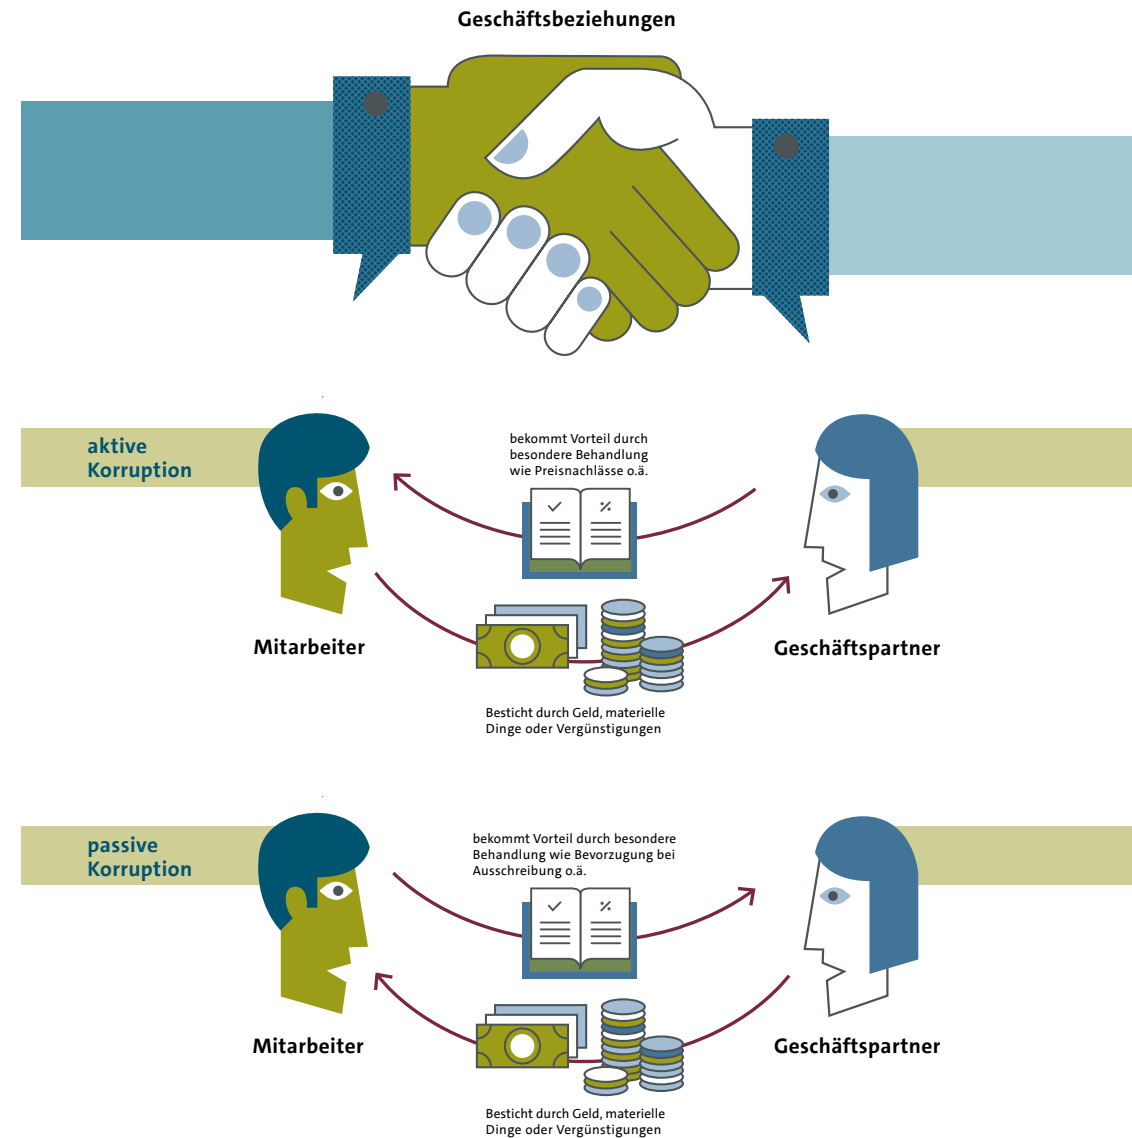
Geschäftsbeziehungen

aktive Korruption

bekommt Vorteil durch besondere Behandlung wie Preisnachlässe o.ä.

%

Mitarbeiter

Geschäftspartner

Besticht durch Geld, materielle Dinge oder Vergünstigungen

passive Korruption

bekommt Vorteil durch besondere Behandlung wie Bevorzugung bei Ausschreibung o.ä.

%

Mitarbeiter

Geschäftspartner

Besticht durch Geld, materielle Dinge oder Vergünstigungen